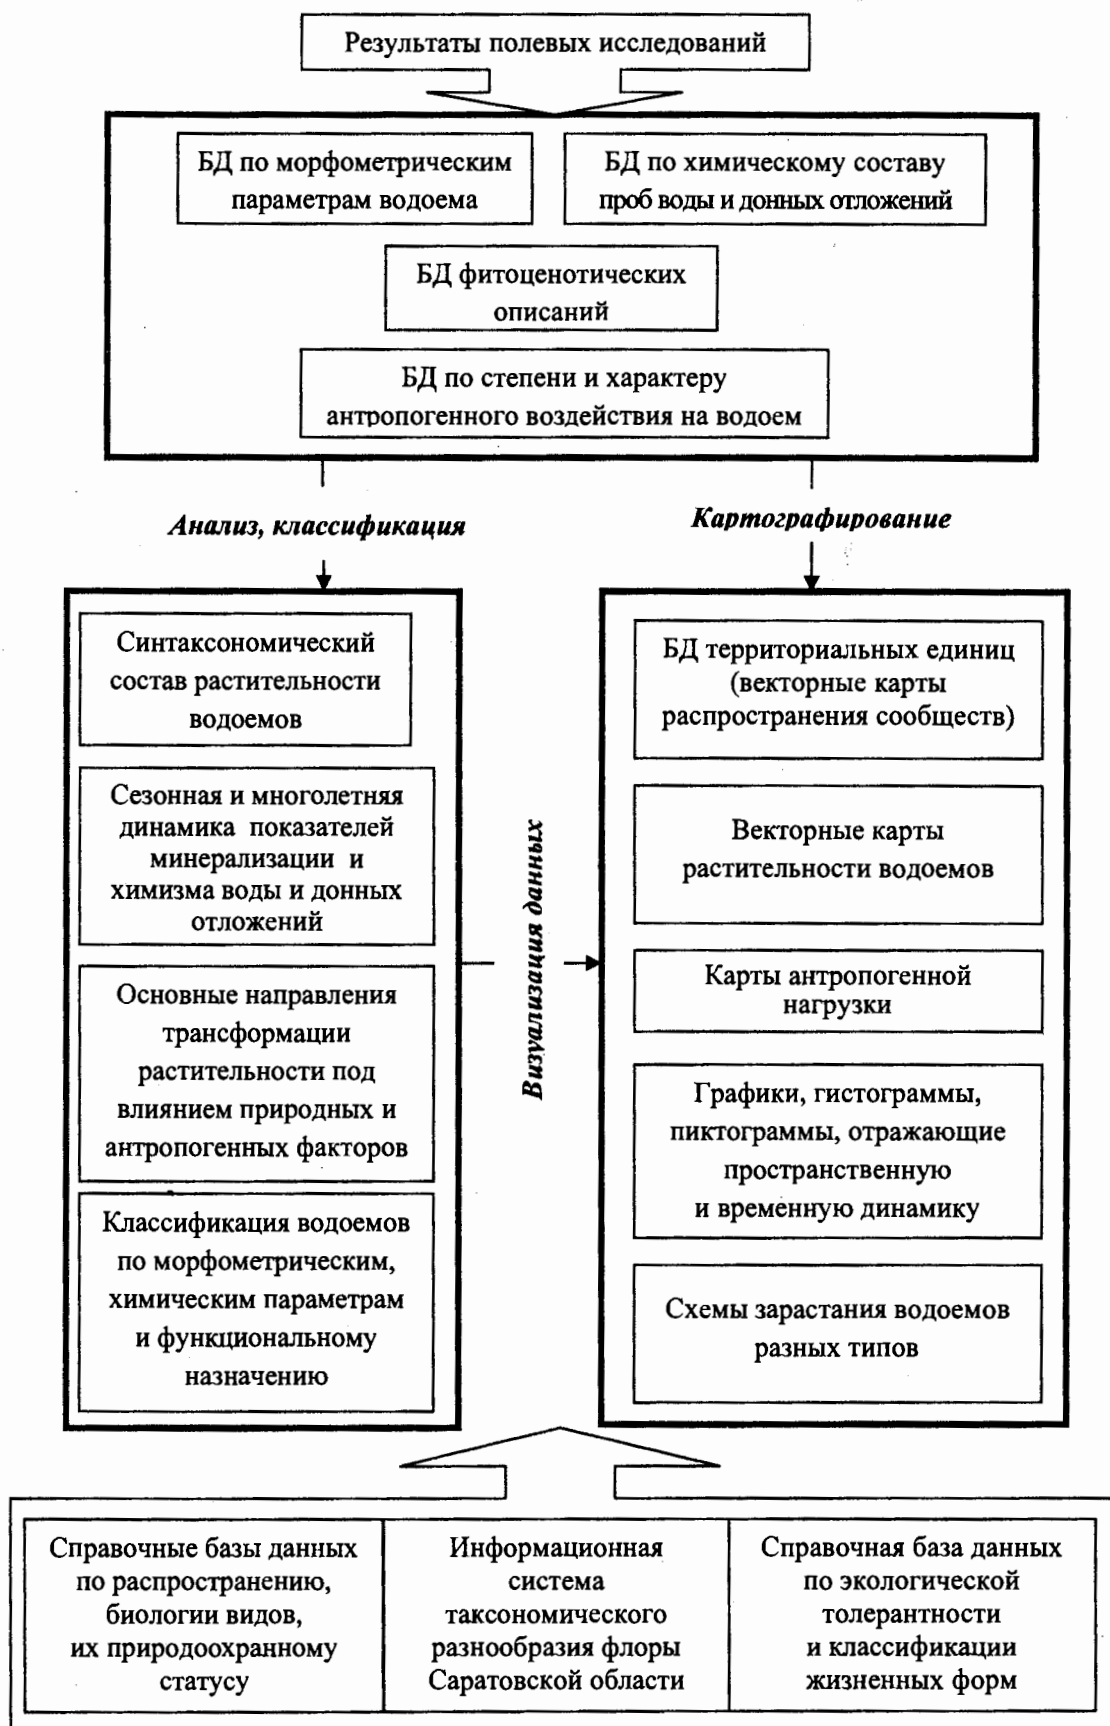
Результаты полевых исследований

БД по морфометрическим параметрам водоема

БД по химическому составу проб воды и донных отложений

БД фитоценотических описаний

БД по степени и характеру антропогенного воздействия на водоем

Анализ, классификация

Картографирование

Синтаксономический состав растительности водоемов

Сезонная и многолетняя динамика показателей минерализации и химизма воды и донных отложений

Основные направления трансформации растительности под влиянием природных и антропогенных факторов

Классификация водоемов по морфометрическим, химическим параметрам и функциональному назначению

Визуализация данных

БД территориальных единиц (векторные карты распространения сообществ)

Векторные карты растительности водоемов

Карты антропогенной нагрузки

Графики, гистограммы, пиктограммы, отражающие пространственную и временную динамику

Схемы зарастания водоемов разных типов

| Справочные базы данных по распространению, биологии видов, их природоохранному статусу | Информационная система таксономического разнообразия флоры Саратовской области | Справочная база данных по экологической толерантности и классификации жизненных форм |